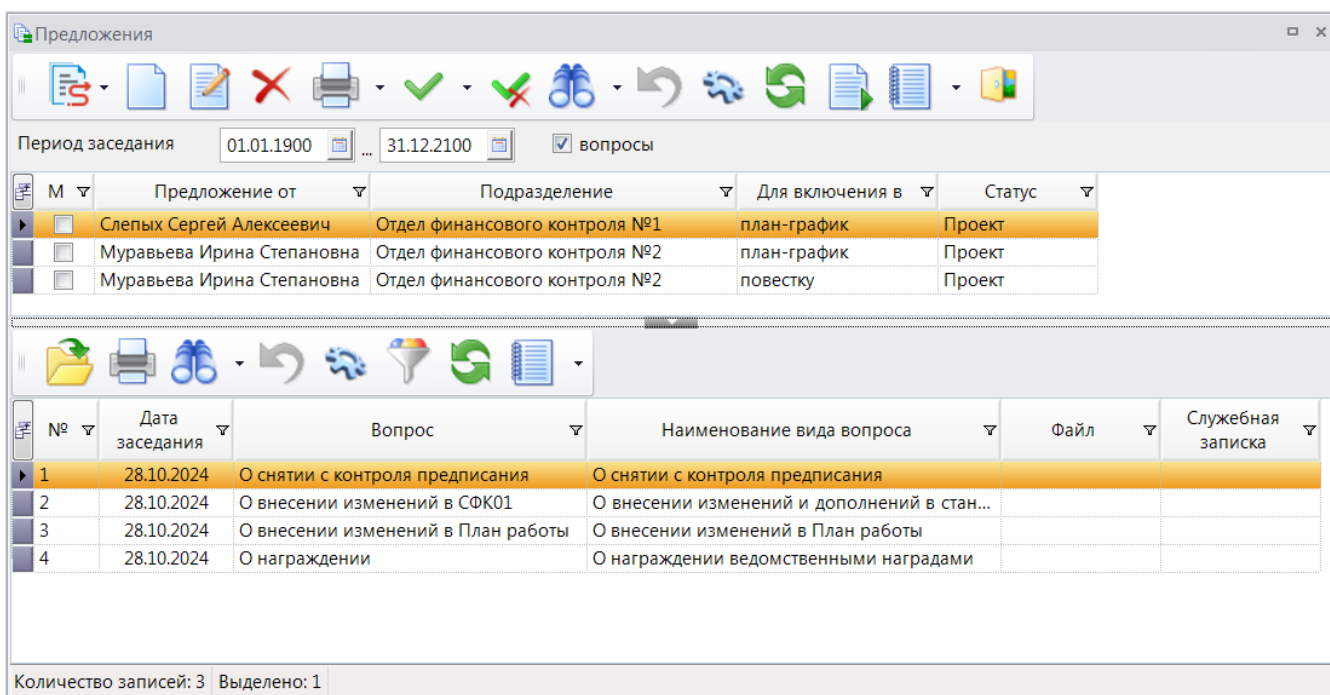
Предложения

Период заседания 01.01.1900 ... 31.12.2100 вопросы

| М | Предложение от | Подразделение | Для включения в | Статус |
|---|---|---|---|---|
|  | Слепых Сергей Алексеевич | Отдел финансового контроля №1 | план-график | Проект |
|  | Муравьева Ирина Степановна | Отдел финансового контроля №2 | план-график | Проект |
|  | Муравьева Ирина Степановна | Отдел финансового контроля №2 | повестку | Проект |

| № | Дата заседания | Вопрос | Наименование вида вопроса | Файл | Служебная записка |
|---|---|---|---|---|---|
| 1 | 28.10.2024 | О снятии с контроля предписания | О снятии с контроля предписания |  |  |
| 2 | 28.10.2024 | О внесении изменений в СФК01 | О внесении изменений и дополнений в стан... |  |  |
| 3 | 28.10.2024 | О внесении изменений в План работы | О внесении изменений в План работы |  |  |
| 4 | 28.10.2024 | О награждении | О награждении ведомственными наградами |  |  |

Количество записей: 3 Выделено: 1